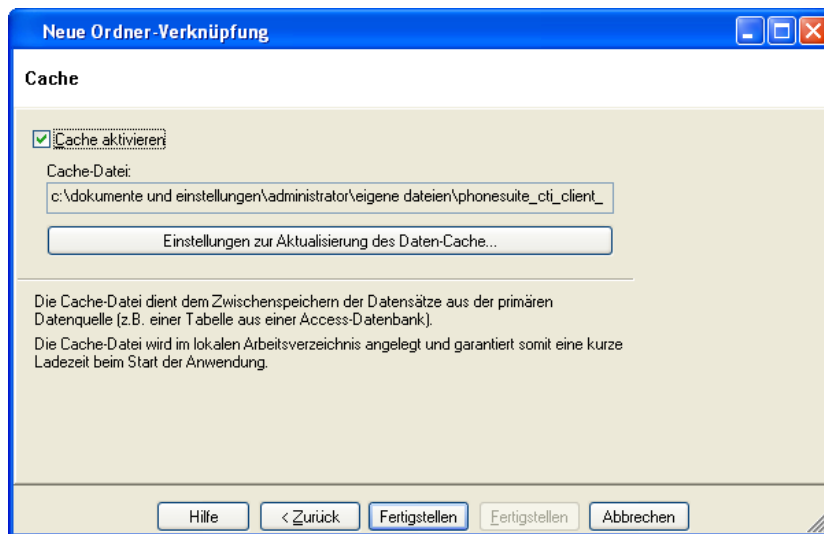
Neue Ordner-Verknüpfung

Cache

Cache aktivieren

Cache-Datei:

c:\dokumente und einstellungen\administrator\eigene dateien\phonesuite_cti_client_

Einstellungen zur Aktualisierung des Daten-Cache...

Die Cache-Datei dient dem Zwischenspeichern der Datensätze aus der primären Datenquelle (z.B. einer Tabelle aus einer Access-Datenbank).

Die Cache-Datei wird im lokalen Arbeitsverzeichnis angelegt und garantiert somit eine kurze Ladezeit beim Start der Anwendung.

Hilfe | < Zurück | Fertigstellen | Fertigstellen | Abbrechen